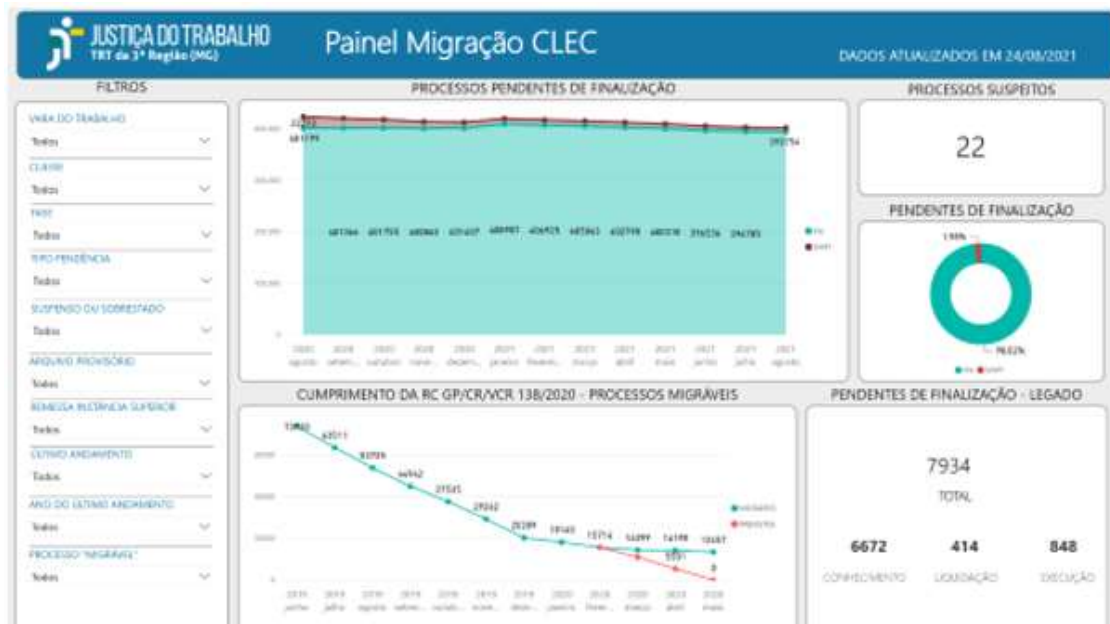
JUSTIÇA DO TRABALHO
TRT da 3ª Região (MG)

Painel Migração CLEC

DADOS ATUALIZADOS EM 24/08/2021

FILTROS

VARA DO TRABALHO
Todos

CLASSE
Todos

FASE
Todos

TIPO PENDÊNCIA
Todos

SUSPENSO OU SOBRESTADO
Todos

ARQUIVO PROVISÓRIO
Todos

REMESSA INSTÂNCIA SUPERIOR
Todos

ÚLTIMO ANDAMENTO
Todos

ANO DO ÚLTIMO ANDAMENTO
Todos

PROCESSO "MIGRÁVEL"
Todos

PROCESSOS PENDENTES DE FINALIZAÇÃO

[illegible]
401199
401366 401755 400863 401437 406907 406925 405363 402759 400518 396526 396785
390294
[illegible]
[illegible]

PROCESSOS SUSPEITOS

22

PENDENTES DE FINALIZAÇÃO

1,98%
98,02%

CUMPRIMENTO DA RC GP/CR/VCR 138/2020 - PROCESSOS MIGRÁVEIS

13960
43511
33926
34942
27535
29242
20289
18143
15714
14299
14198
13457
5591
0

PENDENTES DE FINALIZAÇÃO - LEGADO

7934
TOTAL

6672
CONHECIMENTO

414
LIQUIDAÇÃO

848
EXECUÇÃO